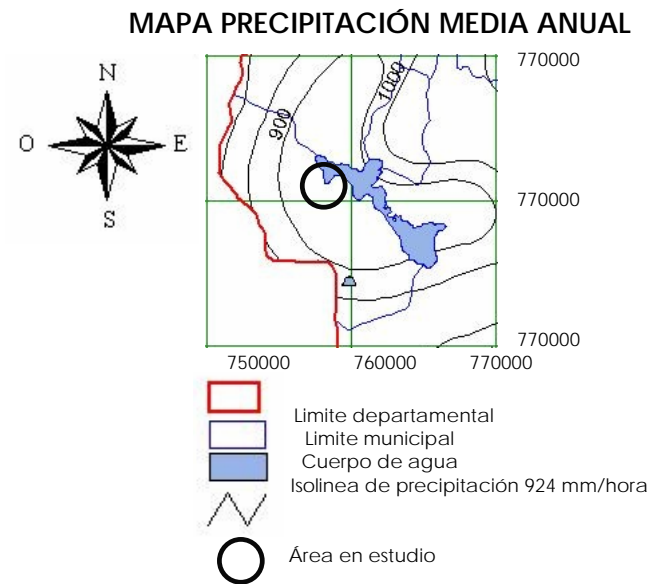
MAPA PRECIPITACIÓN MEDIA ANUAL

N
O
E
S

1000
900

770000
770000
770000

750000
760000
770000

Limite departamental
Limite municipal
Cuerpo de agua
Isolinea de precipitación 924 mm/hora
Área en estudio